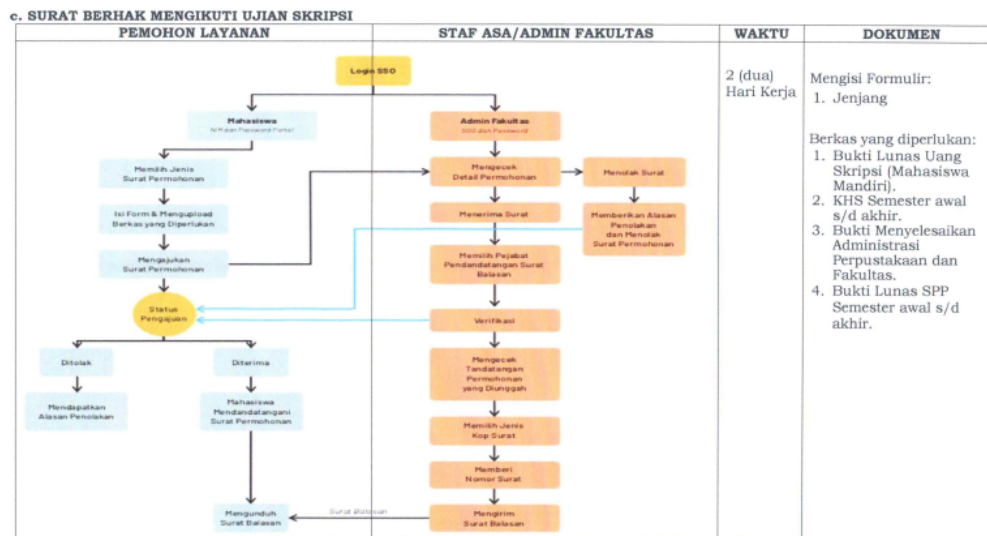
c. SURAT BERHAK MENGIKUTI UJIAN SKRIPSI

| PEMOHON LAYANAN | STAF ASA/ADMIN FAKULTAS | WAKTU | DOKUMEN |
|---|---|---|---|
| | | 2 (dua) Hari Kerja | Mengisi Formulir: 1. Jenjang<br><br>Berkas yang diperlukan: 1. Bukti Lunas Uang Skripsi (Mahasiswa Mandiri). 2. KHS Semester awal s/d akhir. 3. Bukti Menyelesaikan Administrasi Perpustakaan dan Fakultas. 4. Bukti Lunas SPP Semester awal s/d akhir. |

Login SSO

Mahasiswa
NIM dan Password Portal

Admin Fakultas
SSO dan Password

Memilih Jenis Surat Permohonan

Isi Form & Mengupload Berkas yang Diperlukan

Mengajukan Surat Permohonan

Status Pengajuan

Ditolak

Mendapatkan Alasan Penolakan

Diterima

Mahasiswa Mendandatangani Surat Permohonan

Mengunduh Surat Balasan

Mengecek Detail Permohonan

Menolak Surat

Memberikan Alasan Penolakan dan Menolak Surat Permohonan

Menerima Surat

Memilih Pejabat Pendandatangan Surat Balasan

Verifikasi

Mengecek Tandatangan Permohonan yang Diunggah

Memilih Jenis Kop Surat

Memberi Nomor Surat

Mengirim Surat Balasan

Surat Balasan